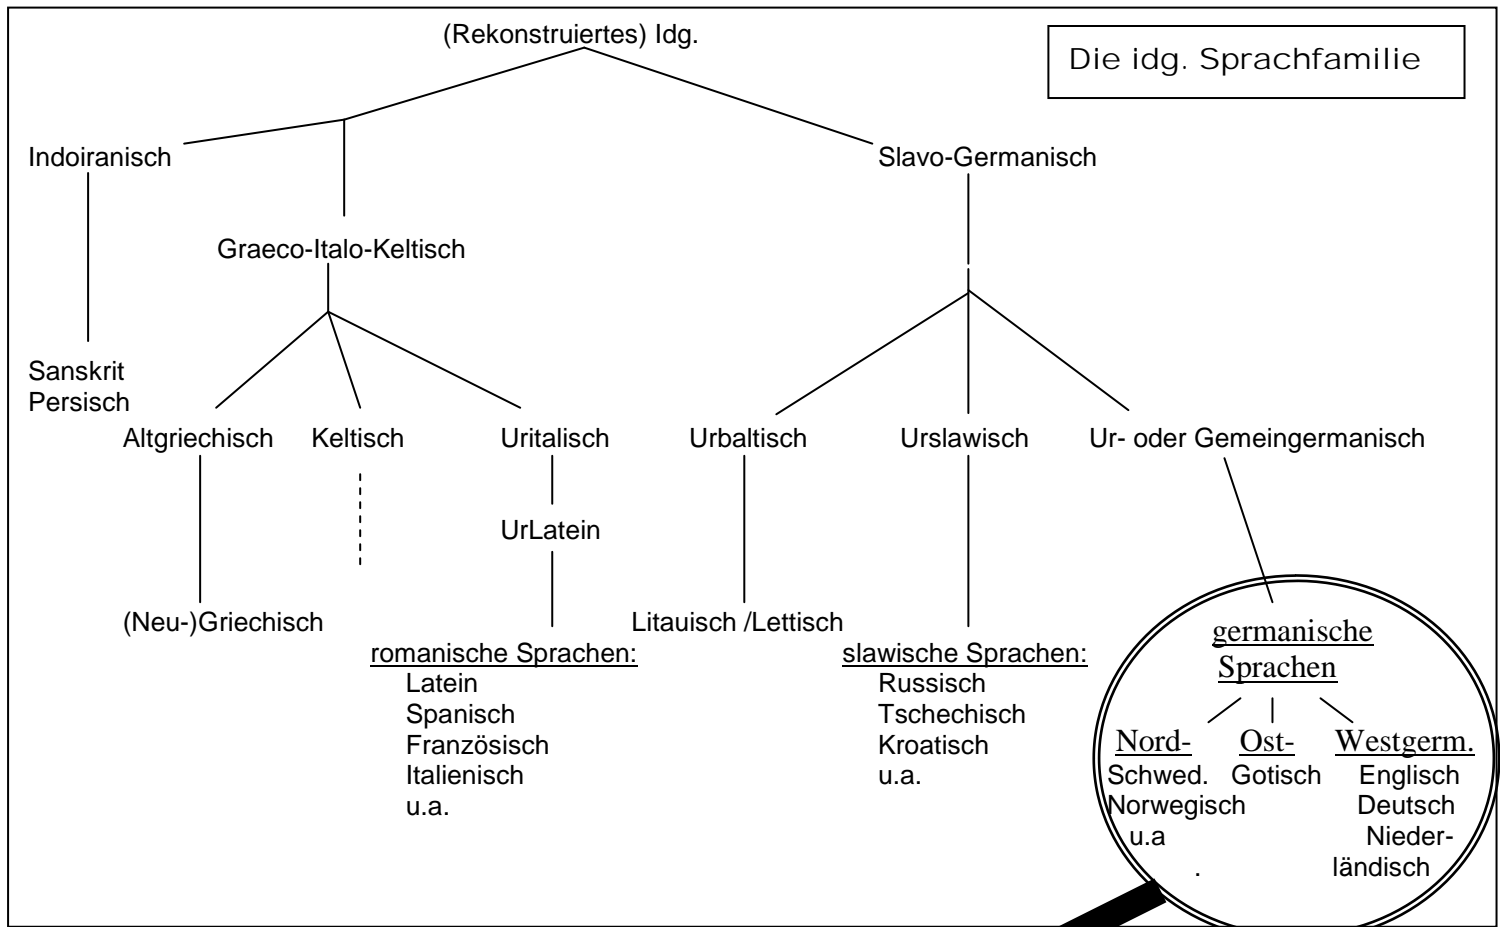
(Rekonstruiertes) Idg.

Die idg. Sprachfamilie

Indoiranisch

Slavo-Germanisch

Graeco-Italo-Keltisch

Sanskrit
Persisch

Altgriechisch

Keltisch

Uritalisch

Urbaltisch

Urslawisch

Ur- oder Gemeingermanisch

UrLatein

(Neu-)Griechisch

Litauisch /Lettisch

romanische Sprachen:
Latein
Spanisch
Französisch
Italienisch
u.a.

slawische Sprachen:
Russisch
Tschechisch
Kroatisch
u.a.

germanische Sprachen

Nord-
Schwed.
Norwegisch
u.a
.

Ost-
Gotisch

Westgerm.
Englisch
Deutsch
Niederländisch